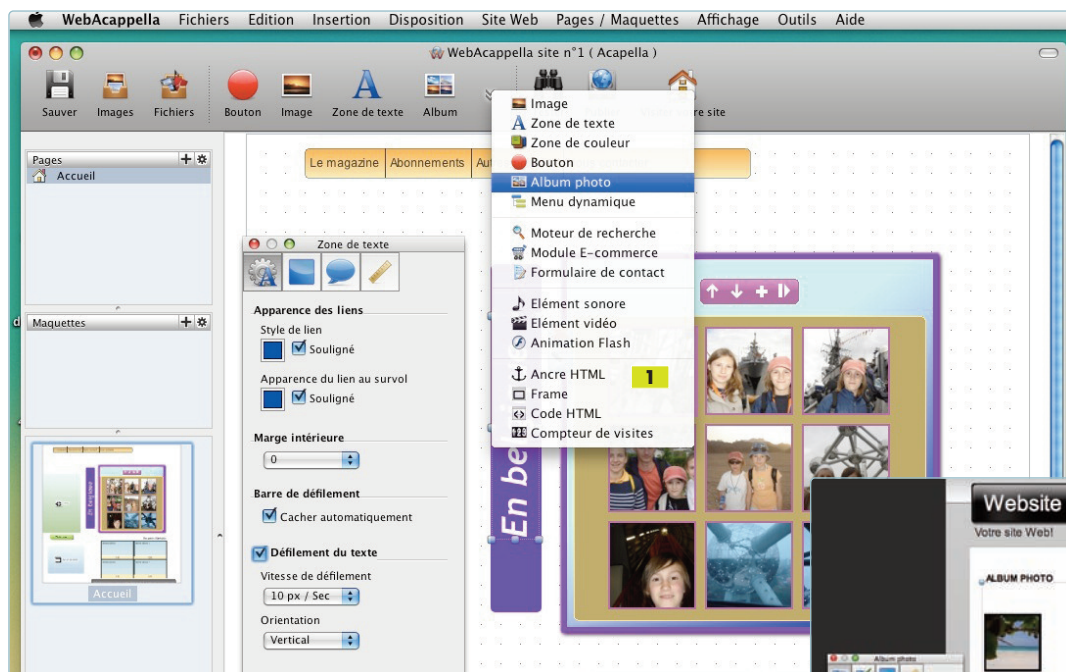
WebAcappella Fichiers Edition Insertion Disposition Site Web Pages / Maquettes Affichage Outils Aide

WebAcappella site n°1 ( Acapella )

Sauver Images Fichiers Bouton Image Zone de texte Album

Image
Zone de texte
Zone de couleur
Bouton
Album photo
Menu dynamique
Moteur de recherche
Module E-commerce
Formulaire de contact
Elément sonore
Elément vidéo
Animation Flash
Ancre HTML
Frame
Code HTML
Compteur de visites

1

Pages
Accueil

Maquettes

Accueil

Le magazine Abonnements Au

Zone de texte

Apparence des liens
Style de lien
Souligné
Apparence du lien au survol
Souligné
Marge intérieure
0
Barre de défilement
Cacher automatiquement
Défilement du texte
Vitesse de défilement
10 px / Sec
Orientation
Vertical

En be

Website
Votre site Web!
ALBUM PHOTO
Album photo